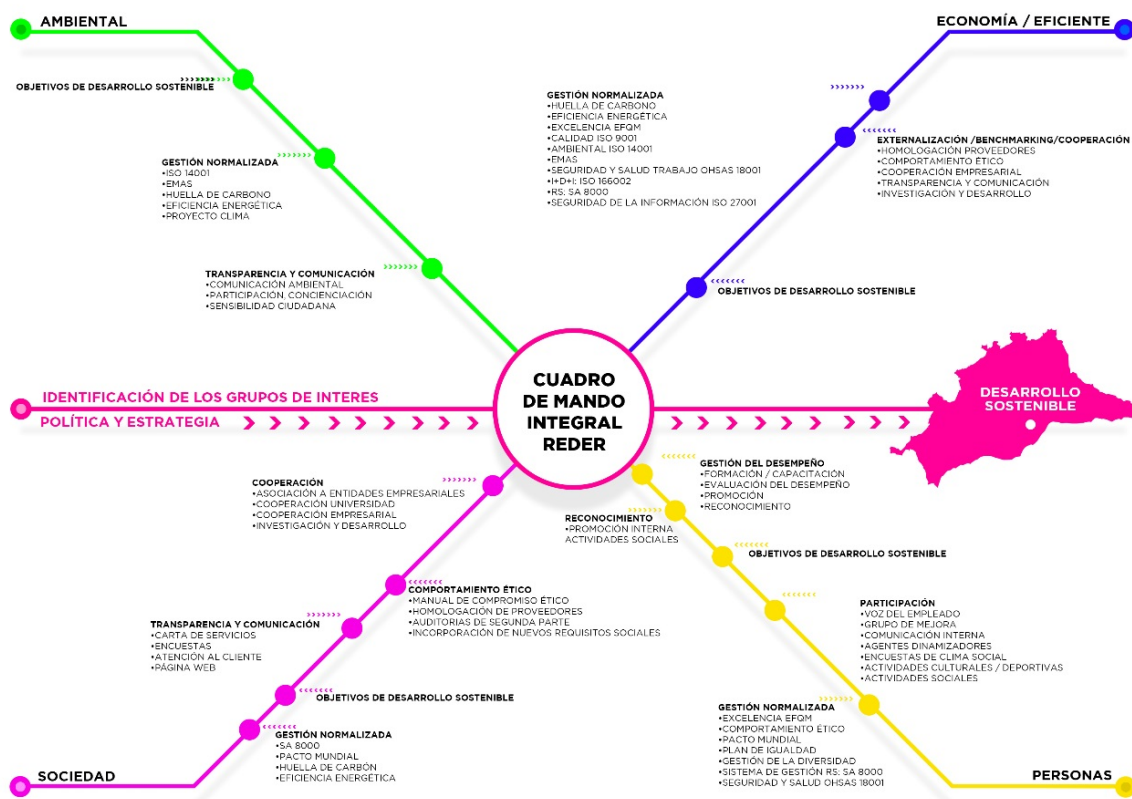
AMBIENTAL

OBJETIVOS DE DESARROLLO SOSTENIBLE

GESTIÓN NORMALIZADA
•ISO 14001
•EMAS
•HUELLA DE CARBONO
•EFICIENCIA ENERGÉTICA
•PROYECTO CLIMA

TRANSPARENCIA Y COMUNICACIÓN
•COMUNICACIÓN AMBIENTAL
•PARTICIPACIÓN, CONCIENCIACIÓN
•SENSIBILIDAD CIUDADANA

ECONOMÍA / EFICIENTE

GESTIÓN NORMALIZADA
•HUELLA DE CARBONO
•EFICIENCIA ENERGÉTICA
•EXCELENCIA EFQM
•CALIDAD ISO 9001
•AMBIENTAL ISO 14001
•EMAS
•SEGURIDAD Y SALUD TRABAJO OHSAS 18001
•I+D+I: ISO 166002
•RS: SA 8000
•SEGURIDAD DE LA INFORMACIÓN ISO 27001

EXTERNALIZACIÓN /BENCHMARKING/COOPERACIÓN
•HOMOLOGACIÓN PROVEEDORES
•COMPORTAMIENTO ÉTICO
•COOPERACIÓN EMPRESARIAL
•TRANSPARENCIA Y COMUNICACIÓN
•INVESTIGACIÓN Y DESARROLLO

OBJETIVOS DE DESARROLLO SOSTENIBLE

IDENTIFICACIÓN DE LOS GRUPOS DE INTERES
POLÍTICA Y ESTRATEGIA

CUADRO DE MANDO INTEGRAL REDER

DESARROLLO SOSTENIBLE

COOPERACIÓN
•ASOCIACIÓN A ENTIDADES EMPRESARIALES
•COOPERACIÓN UNIVERSIDAD
•COOPERACIÓN EMPRESARIAL
•INVESTIGACIÓN Y DESARROLLO

COMPORTAMIENTO ÉTICO
•MANUAL DE COMPROMISO ÉTICO
•HOMOLOGACIÓN DE PROVEEDORES
•AUDITORIAS DE SEGUNDA PARTE
•INCORPORACIÓN DE NUEVOS REQUISITOS SOCIALES

TRANSPARENCIA Y COMUNICACIÓN
•CARTA DE SERVICIOS
•ENCUESTAS
•ATENCIÓN AL CLIENTE
•PÁGINA WEB

OBJETIVOS DE DESARROLLO SOSTENIBLE

GESTIÓN NORMALIZADA
•SA 8000
•PACTO MUNDIAL
•HUELLA DE CARBÓN
•EFICIENCIA ENERGÉTICA

SOCIEDAD

GESTIÓN DEL DESEMPEÑO
•FORMACIÓN / CAPACITACIÓN
•EVALUACIÓN DEL DESEMPEÑO
•PROMOCIÓN
•RECONOCIMIENTO

RECONOCIMIENTO
•PROMOCIÓN INTERNA
ACTIVIDADES SOCIALES

OBJETIVOS DE DESARROLLO SOSTENIBLE

PARTICIPACIÓN
•VOZ DEL EMPLEADO
•GRUPO DE MEJORA
•COMUNICACIÓN INTERNA
•AGENTES DINAMIZADORES
•ENCUESTAS DE CLIMA SOCIAL
•ACTIVIDADES CULTURALES / DEPORTIVAS
•ACTIVIDADES SOCIALES

GESTIÓN NORMALIZADA
•EXCELENCIA EFQM
•COMPORTAMIENTO ÉTICO
•PACTO MUNDIAL
•PLAN DE IGUALDAD
•GESTIÓN DE LA DIVERSIDAD
•SISTEMA DE GESTIÓN RS: SA 8000
•SEGURIDAD Y SALUD OHSAS 18001

PERSONAS